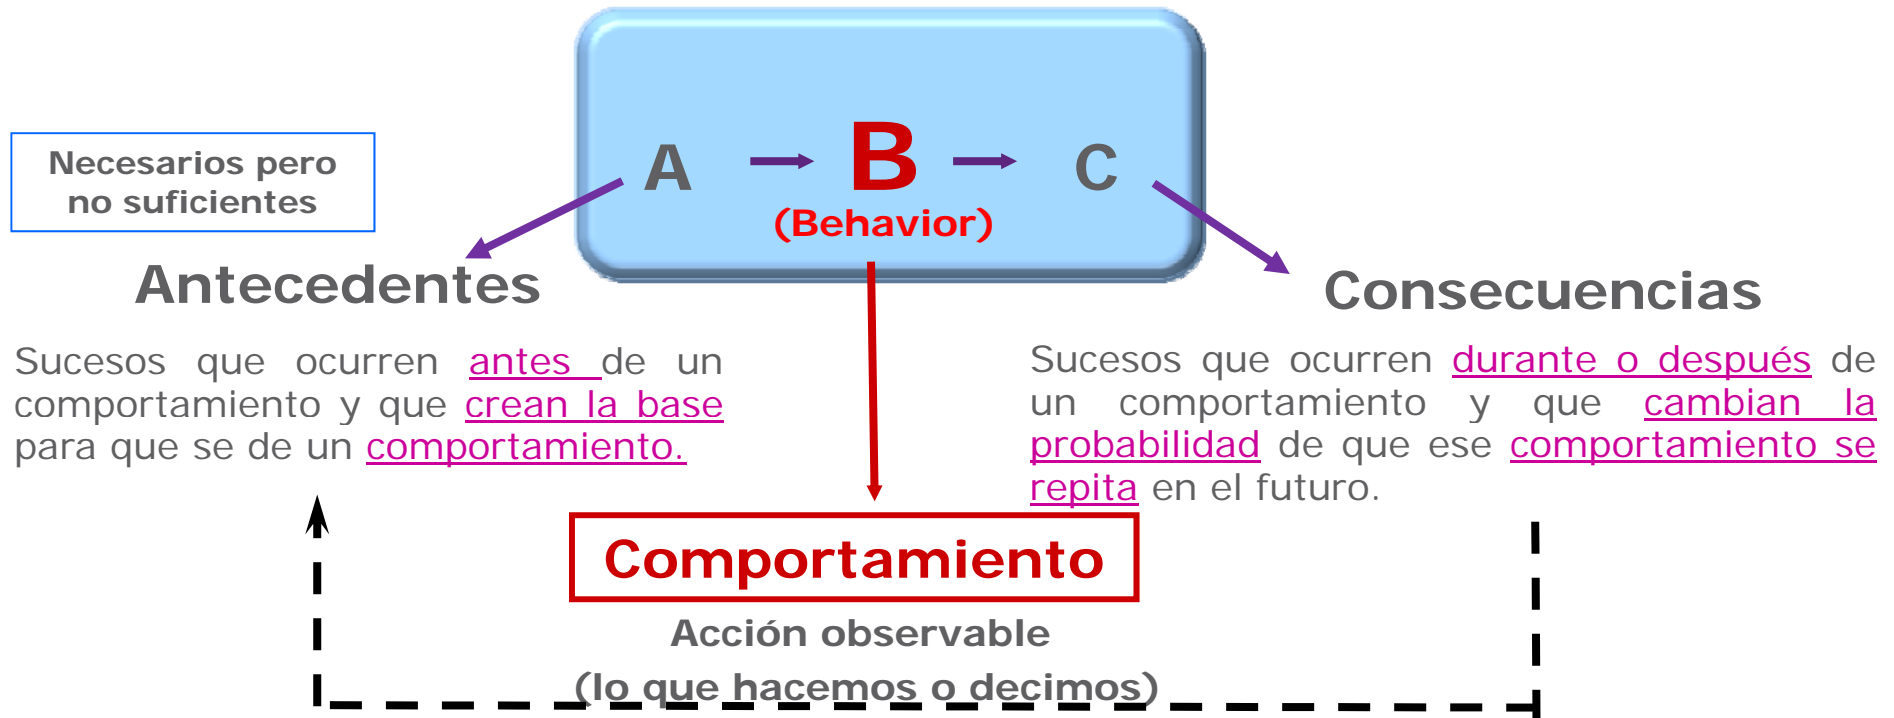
Necesarios pero no suficientes

A B C

(Behavior)

Antecedentes

Sucesos que ocurren antes de un comportamiento y que crean la base para que se de un comportamiento.

Consecuencias

Sucesos que ocurren durante o después de un comportamiento y que cambian la probabilidad de que ese comportamiento se repita en el futuro.

Comportamiento

Acción observable

(lo que hacemos o decimos)